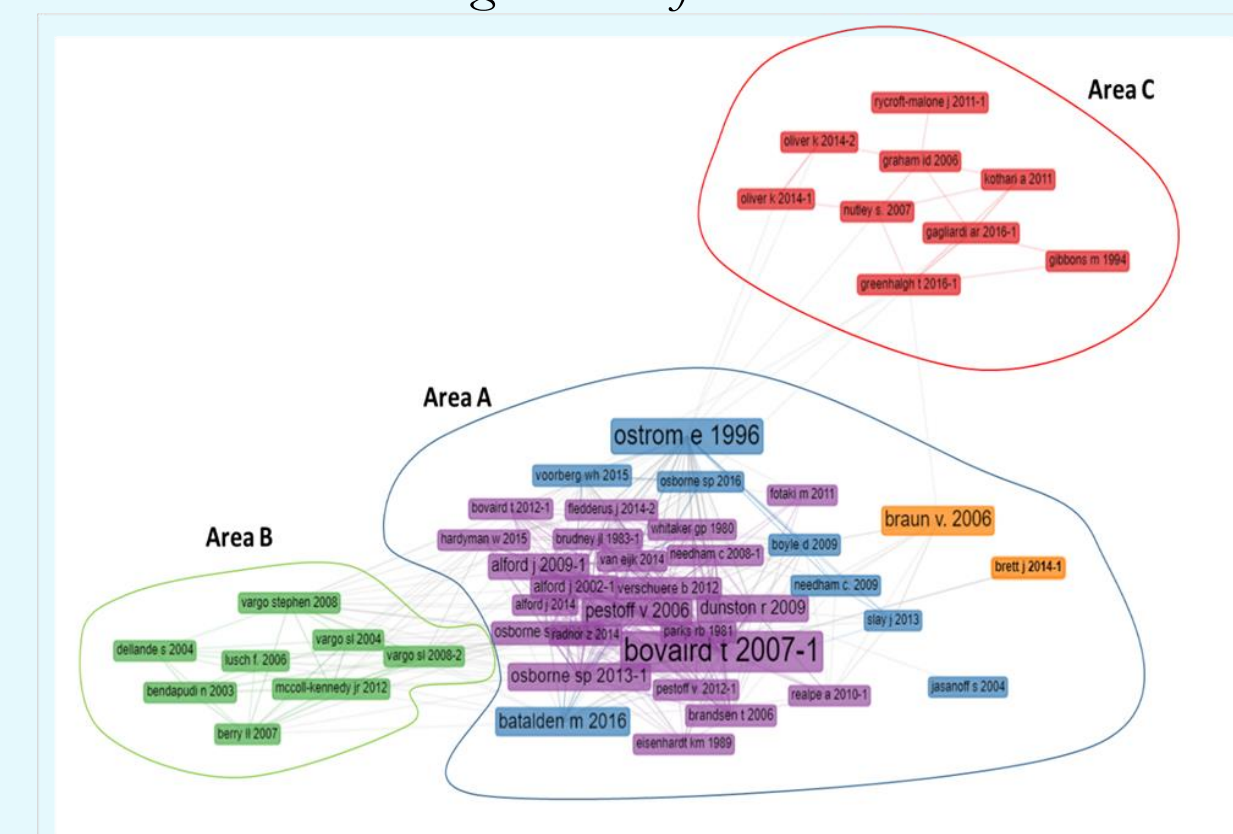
Area C

rycroft-malone j 2011-1
oliver k 2014-2
graham id 2006
kothari a 2011
oliver k 2014-1
nutley s. 2007
gagliardi ar 2016-1
gibbons m 1994
greenhalgh t 2016-1

Area A

ostrom e 1996
voorberg wh 2015
osborne sp 2016
fotaki m 2011
bovaird t 2012-1
fledderus j 2014-2
braun v. 2006
whitaker gp 1980
hardyman w 2015
brudney jl 1983-1
van eijk 2014
needham c 2008-1
boyle d 2009
alford j 2009-1
alford j 2002-1
verschuere b 2012
needham c. 2009
brett j 2014-1
alford j 2014
pestoff v 2006
dunston r 2009
slay j 2013
osborne s
radnor z 2014
parks rb 1981
bovaird t 2007-1
osborne sp 2013-1
pestoff v. 2012-1
realpe a 2010-1
jasanoff s 2004
batalden m 2016
brandsen t 2006
eisenhardt km 1989

Area B

vargo stephen 2008
vargo sl 2004
dellande s 2004
lusch f. 2006
vargo sl 2008-2
bendapudi n 2003
mccoll-kennedy jr 2012
berry ll 2007